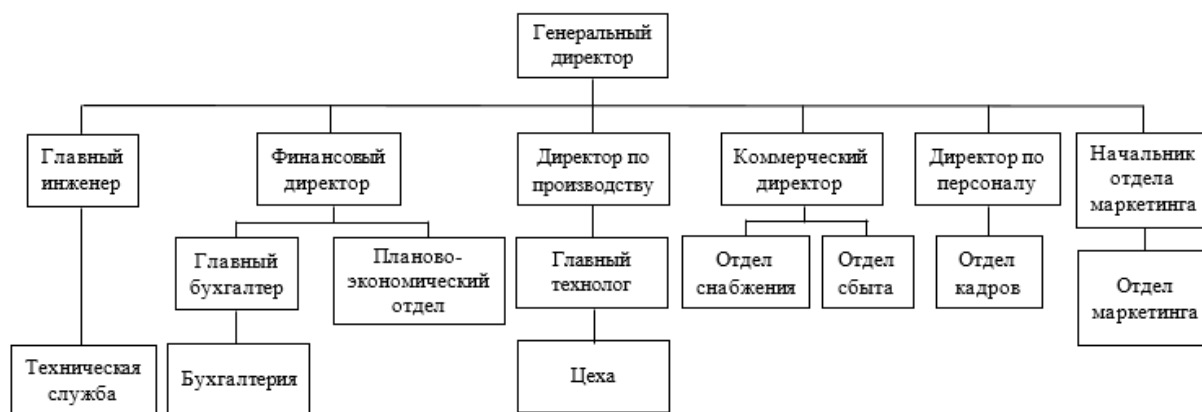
Генеральный директор

Главный инженер

Финансовый директор

Директор по производству

Коммерческий директор

Директор по персоналу

Начальник отдела маркетинга

Главный бухгалтер

Планово-экономический отдел

Главный технолог

Отдел снабжения

Отдел сбыта

Отдел кадров

Отдел маркетинга

Техническая служба

Бухгалтерия

Цеха